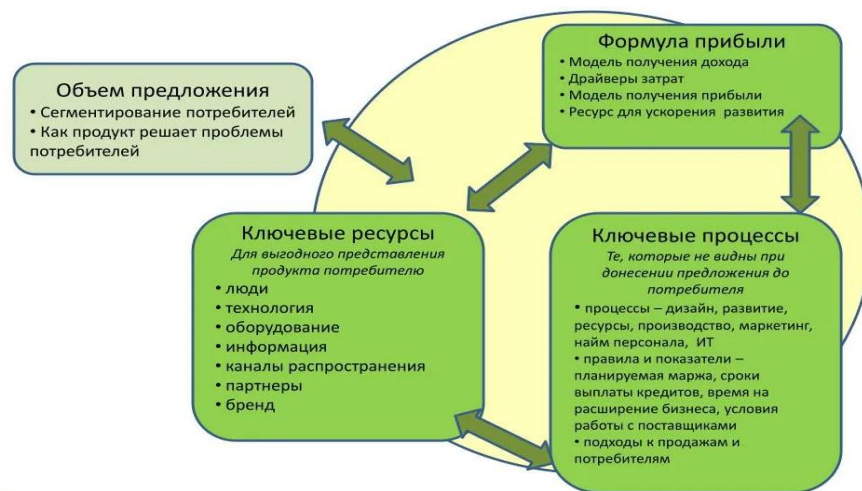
Объем предложения
• Сегментирование потребителей
• Как продукт решает проблемы потребителей

Формула прибыли
• Модель получения дохода
• Драйверы затрат
• Модель получения прибыли
• Ресурс для ускорения развития

Ключевые ресурсы
Для выгодного представления продукта потребителю
• люди
• технология
• оборудование
• информация
• каналы распространения
• партнеры
• бренд

Ключевые процессы
Те, которые не видны при донесении предложения до потребителя
• процессы – дизайн, развитие, ресурсы, производство, маркетинг, найм персонала, ИТ
• правила и показатели – планируемая маржа, сроки выплаты кредитов, время на расширение бизнеса, условия работы с поставщиками
• подходы к продажам и потребителям